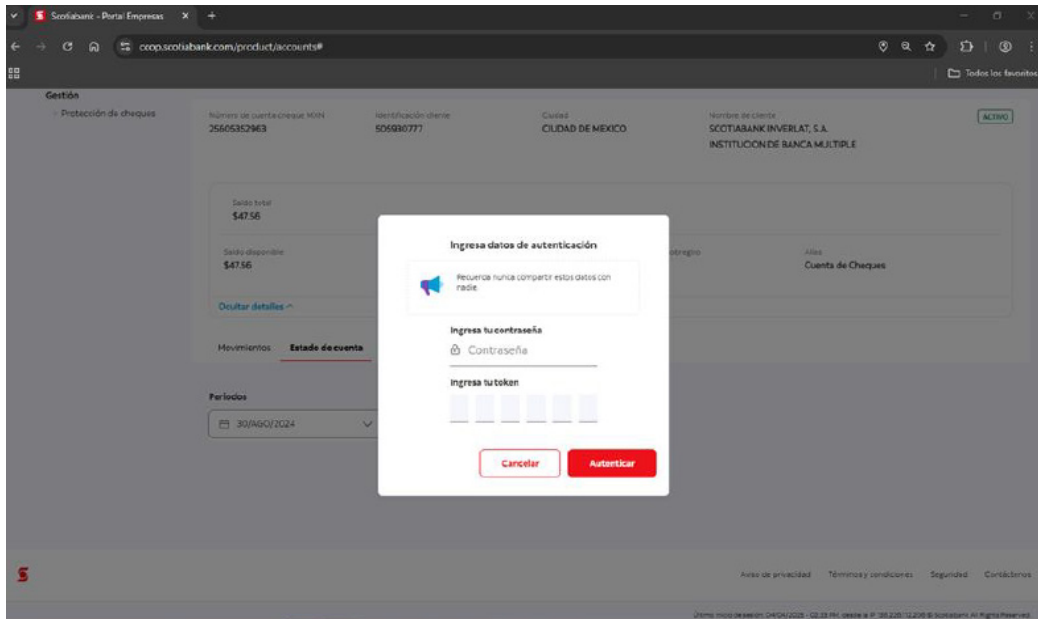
Scotiabank - Portal Empresas

ccop.scotiabank.com/product/accounts#

Todos los favoritos

Gestión

Protección de cheques

Número de cuenta cheque MXN
25605352963

Identificación cliente
505930777

Ciudad
CIUDAD DE MEXICO

Nombre de cliente
SCOTIABANK INVERLAT, S.A. INSTITUCION DE BANCA MULTIPLE

ACTIVO

Saldo total
$47.56

Saldo disponible
$47.56

sobregiro

Alias
Cuenta de Cheques

Ocultar detalles

Movimientos

Estado de cuenta

Periodos

30/AGO/2024

Ingresa datos de autenticación

Recuerda nunca compartir estos datos con nadie.

Ingresa tu contraseña

Contraseña

Ingresa tu token

Cancelar

Autenticar

Aviso de privacidad

Términos y condiciones

Seguridad

Contáctanos

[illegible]